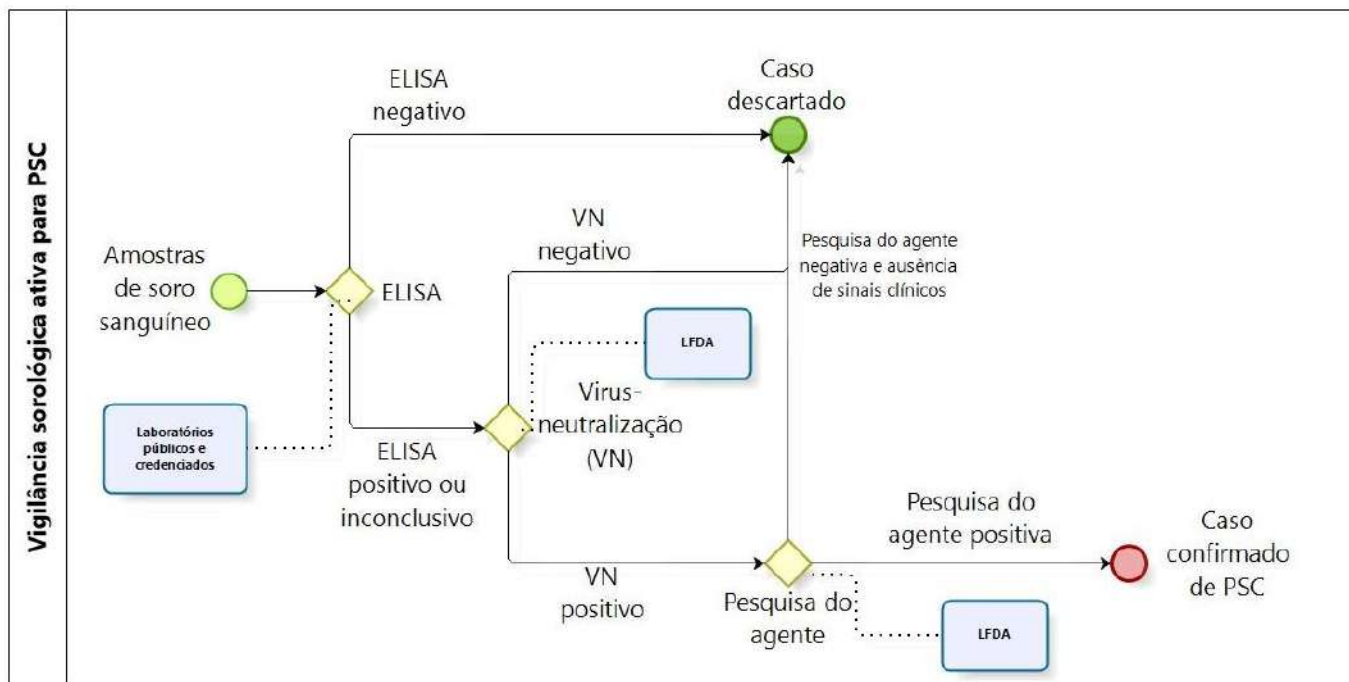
Vigilância sorológica ativa para PSC

Amostras de soro sanguíneo

ELISA

ELISA negativo

Caso descartado

Laboratórios públicos e credenciados

ELISA positivo ou inconclusivo

VN negativo

LFDA

Virus-neutralização (VN)

Pesquisa do agente negativa e ausência de sinais clínicos

VN positivo

Pesquisa do agente

LFDA

Pesquisa do agente positiva

Caso confirmado de PSC